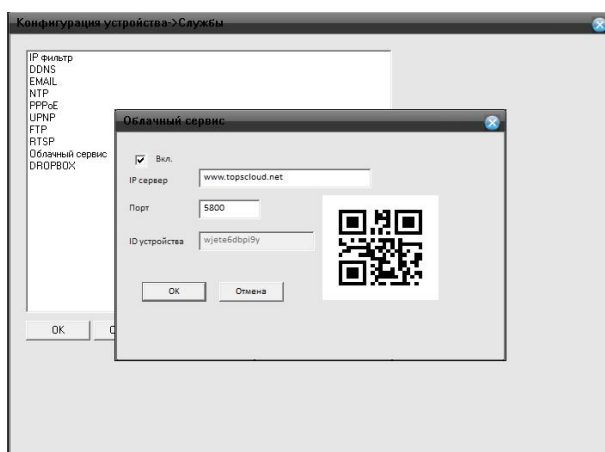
Конфигурация устройства->Службы

IP фильтр
DDNS
EMAIL
NTP
PPPoE
UPNP
FTP
RTSP
Облачный сервис
DROPBOX

OK
C

Облачный сервис

Вкл.
IP сервер
www.topscloud.net
Порт
5800
ID устройства
wjete6dbpi9y

OK
Отмена